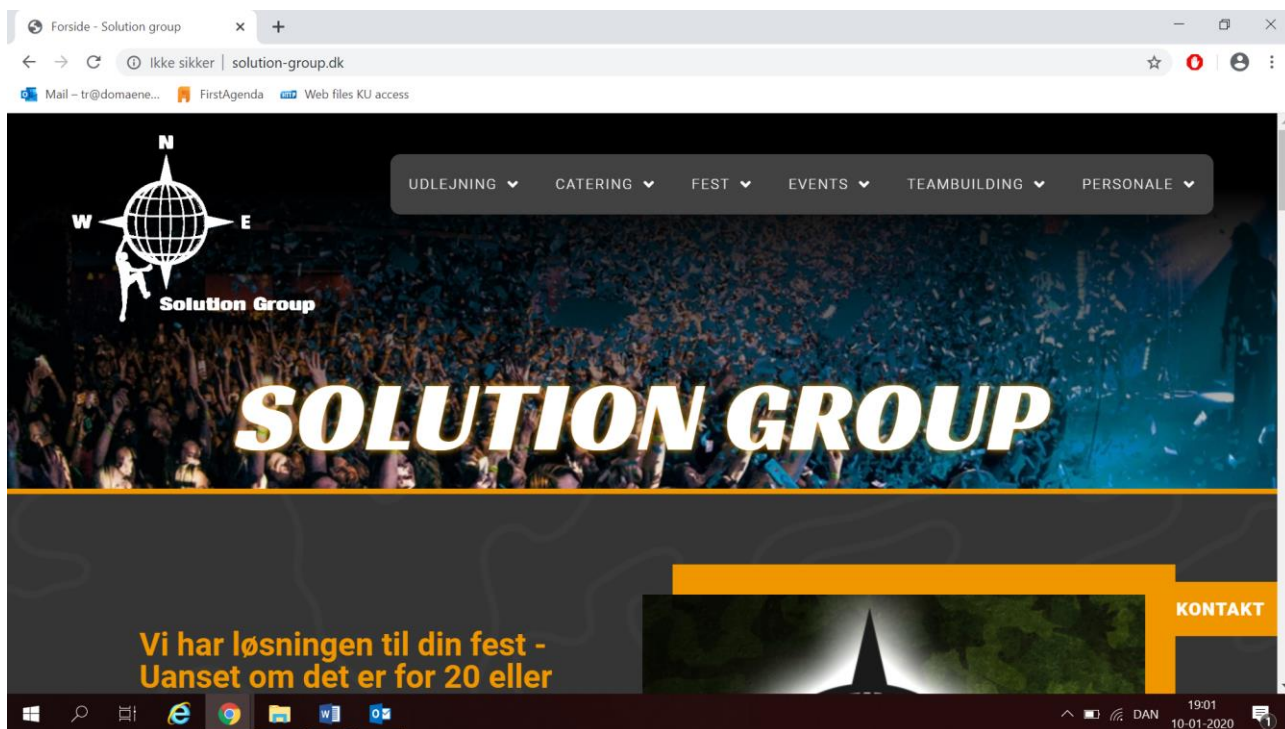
Forside - Solution group

Ikke sikker | solution-group.dk

Mail – tr@domaene... FirstAgenda Web files KU access

N
W E
Solution Group

UDLEJNING CATERING FEST EVENTS TEAMBUILDING PERSONALE

SOLUTION GROUP

KONTAKT

Vi har løsningen til din fest - Uanset om det er for 20 eller

DAN 19:01 10-01-2020